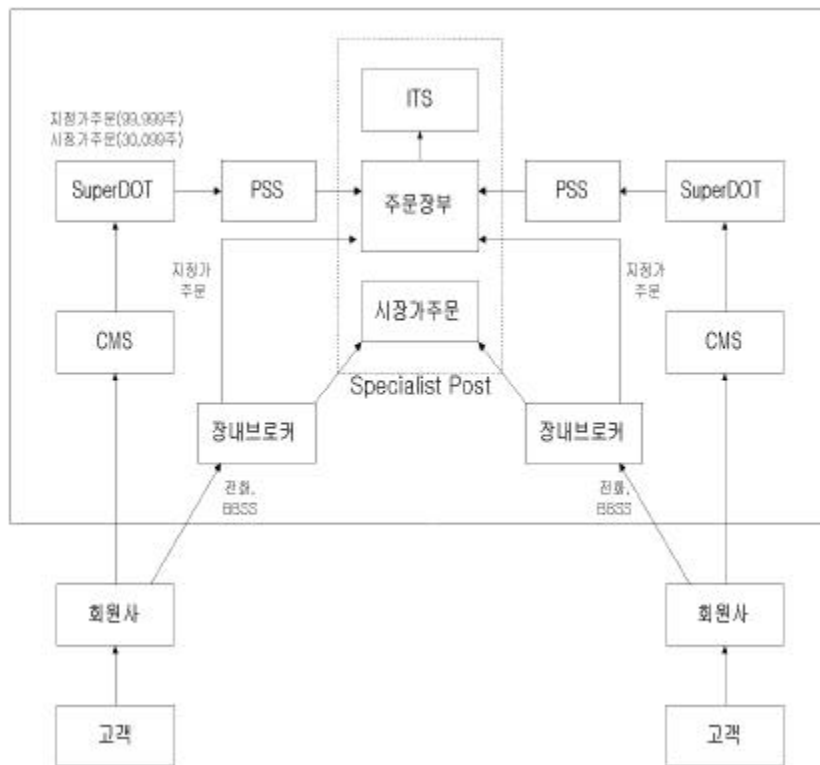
지정가주문(99,999주)
시장가주문(30,099주)

ITS

SuperDOT

PSS

주문장부

PSS

SuperDOT

지정가
주문

시장가주문

지정가
주문

CMS

CMS

Specialist Post

장내브로커

장내브로커

전화,
BBSS

전화,
BBSS

회원사

회원사

고객

고객